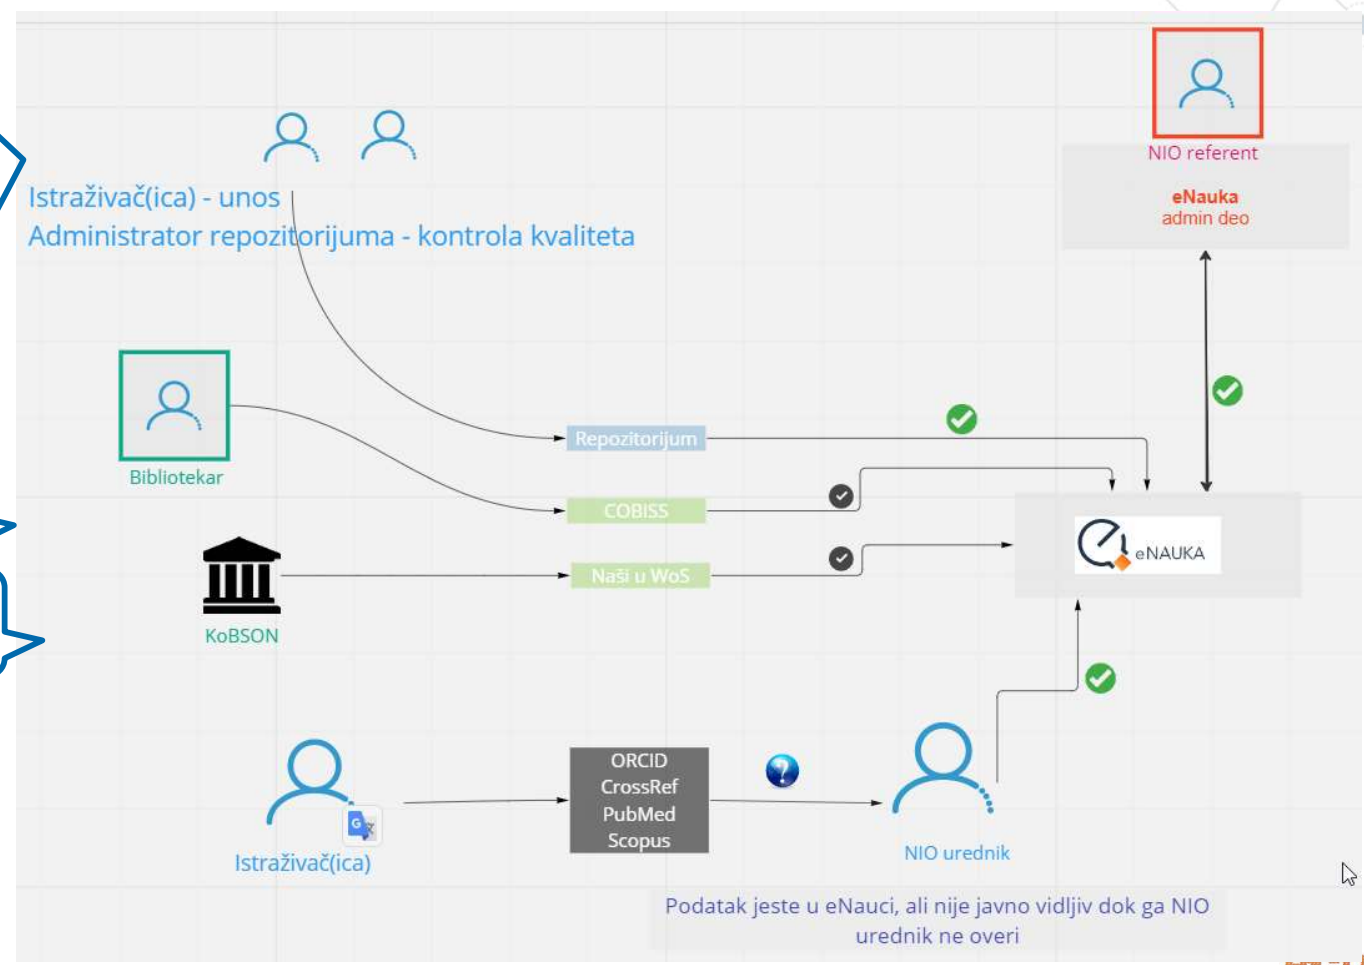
Istraživač(ica) - unos
Administrator repozitorijuma - kontrola kvaliteta

NIO referent

eNauka
admin deo

Bibliotekar

Repozitorijum

COBISS

Naši u WoS

eNAUKA

KoBSON

ORCID
CrossRef
PubMed
Scopus

NIO urednik

Istraživač(ica)

Podatak jeste u eNauci, ali nije javno vidljiv dok ga NIO urednik ne overi